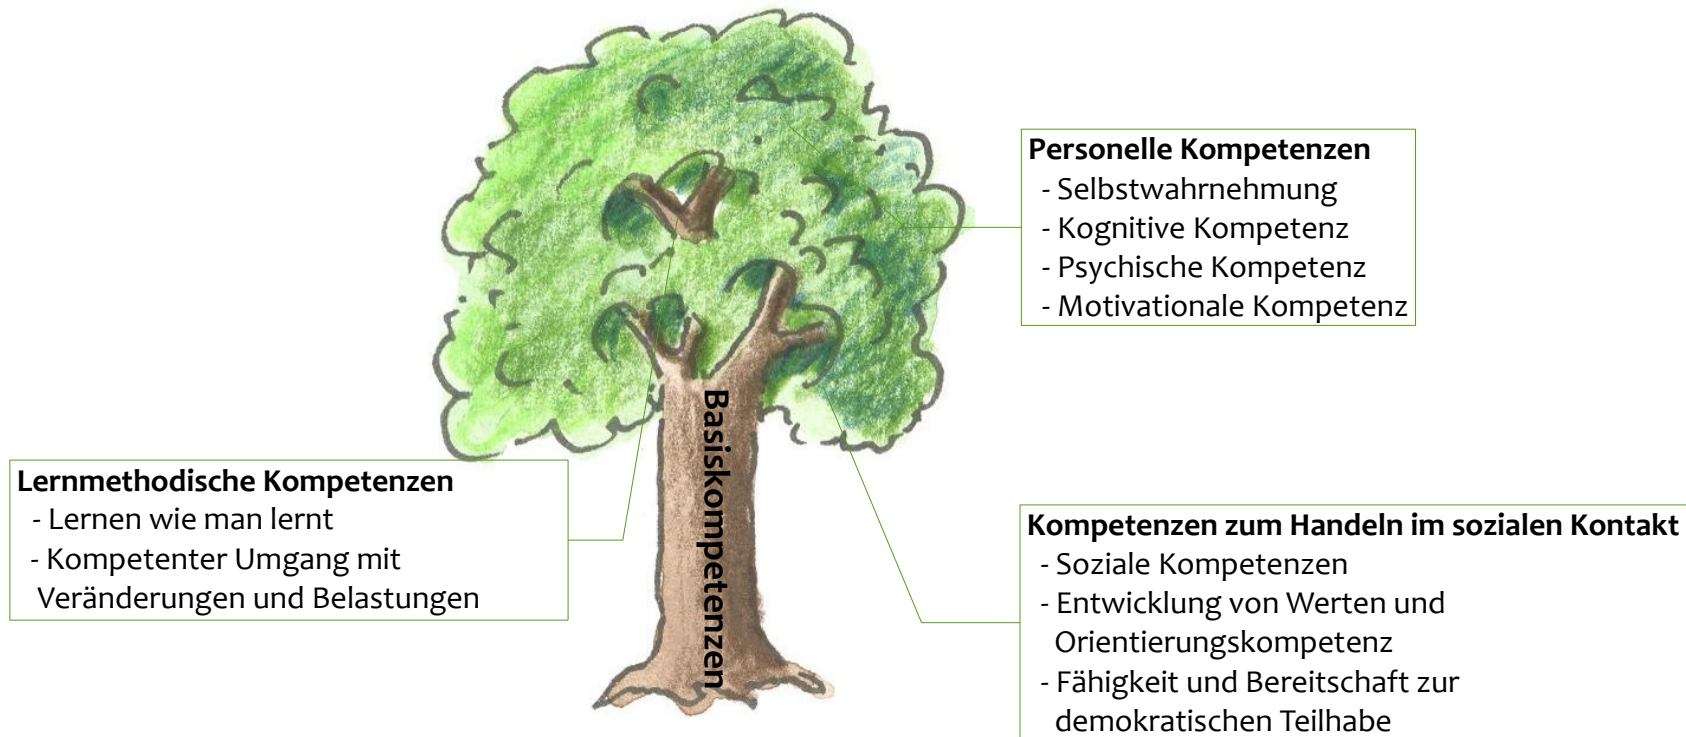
Personelle Kompetenzen
- Selbstwahrnehmung
- Kognitive Kompetenz
- Psychische Kompetenz
- Motivationale Kompetenz

Basiskompetenzen

Lernmethodische Kompetenzen
- Lernen wie man lernt
- Kompetenter Umgang mit Veränderungen und Belastungen

Kompetenzen zum Handeln im sozialen Kontakt
- Soziale Kompetenzen
- Entwicklung von Werten und Orientierungskompetenz
- Fähigkeit und Bereitschaft zur demokratischen Teilhabe